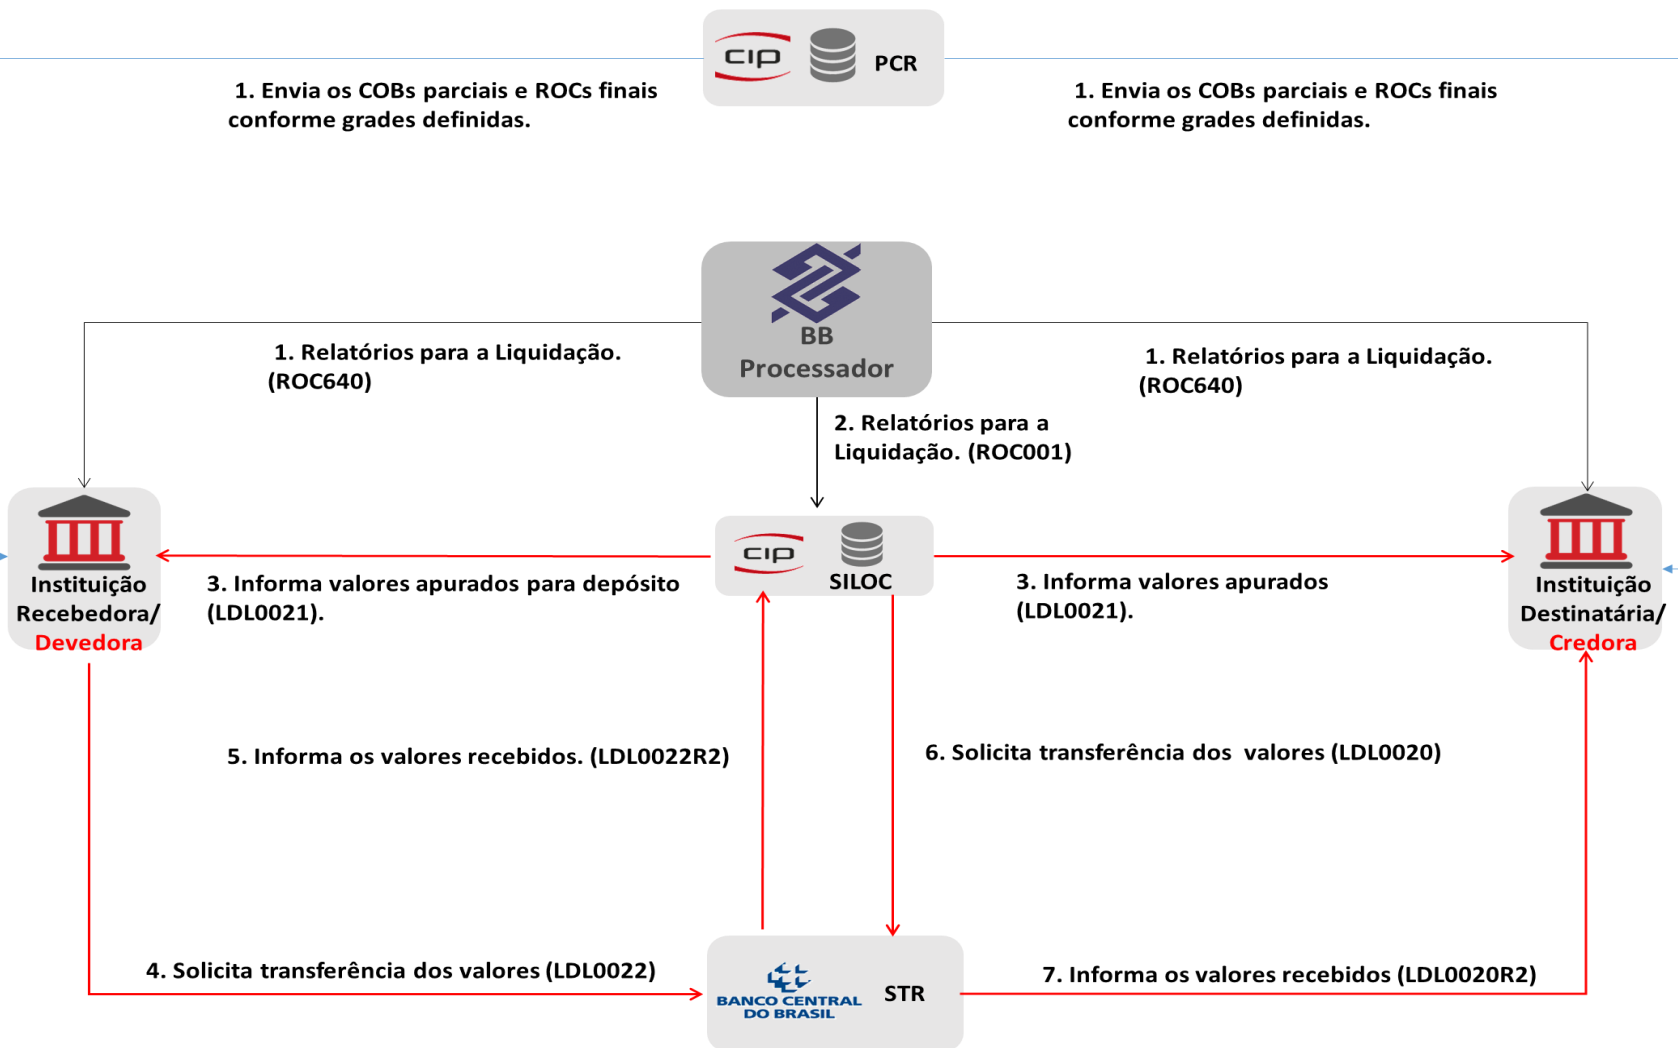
cip PCR

1. Envia os COBs parciais e ROCs finais conforme grades definidas.

1. Envia os COBs parciais e ROCs finais conforme grades definidas.

BB Processador

1. Relatórios para a Liquidação. (ROC640)

1. Relatórios para a Liquidação. (ROC640)

2. Relatórios para a Liquidação. (ROC001)

Instituição Recebedora/ Devedora

cip SILOC

Instituição Destinatária/ Credora

3. Informa valores apurados para depósito (LDL0021).

3. Informa valores apurados (LDL0021).

5. Informa os valores recebidos. (LDL0022R2)

6. Solicita transferência dos valores (LDL0020)

4. Solicita transferência dos valores (LDL0022)

BANCO CENTRAL DO BRASIL STR

7. Informa os valores recebidos (LDL0020R2)